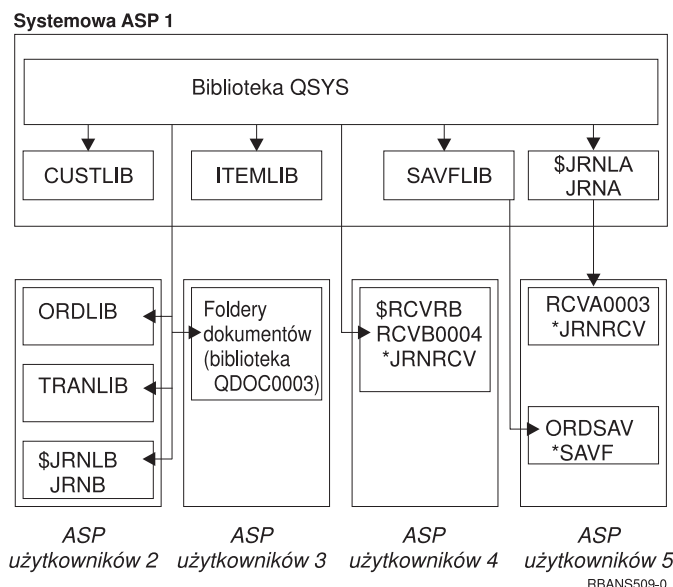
Systemowa ASP 1

Biblioteka QSYS

CUSTLIB

ITEMLIB

SAVFLIB

\$JRNLA JRNA

ORDLIB

TRANLIB

\$JRNLB JRNB

Foldery dokumentów (biblioteka QDOC0003)

\$RCVRB RCVB0004 *JRNRCV

RCVA0003 *JRNRCV

ORDSAV *SAVF

ASP użytkowników 2

ASP użytkowników 3

ASP użytkowników 4

ASP użytkowników 5

RBANS509-0